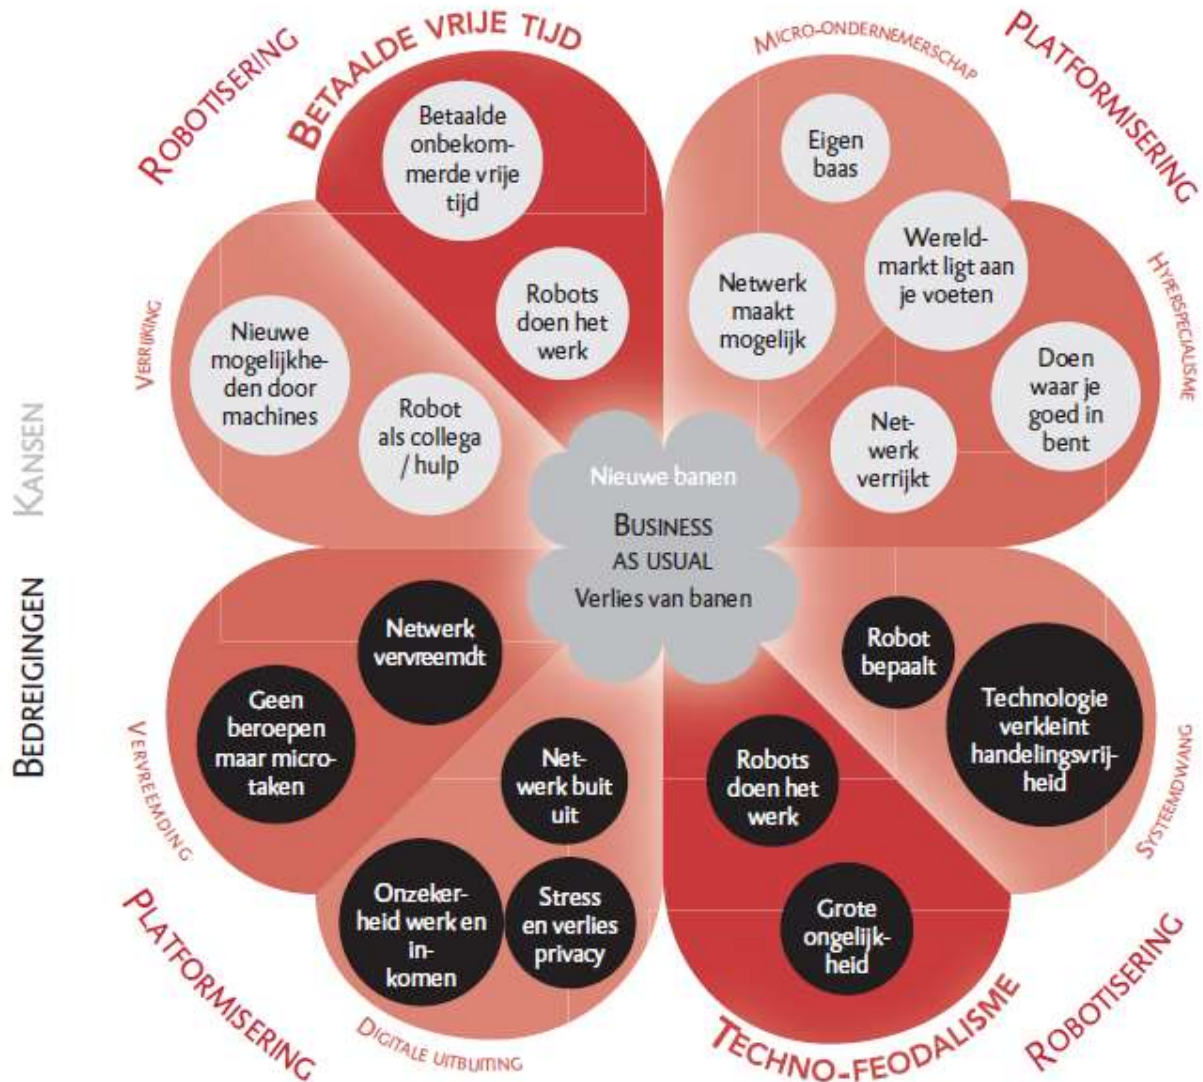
Robotisering

Betaalde vrije tijd

Micro-ondernemerschap

Platformisering

Betaalde onbekommerde vrije tijd

Robots doen het werk

Eigen baas

Netwerk maakt mogelijk

Wereldmarkt ligt aan je voeten

Hyperspecialisme

Verrijking

Nieuwe mogelijkheden door machines

Robot als collega / hulp

Doen waar je goed in bent

Netwerk verrijkt

Kansen

Nieuwe banen

Business as usual

Verlies van banen

Bedreigingen

Netwerk vervreemdt

Geen beroepen maar microtaken

Vervreemding

Robot bepaalt

Technologie verkleint handelingsvrijheid

Systeemdwang

Netwerk buit uit

Robots doen het werk

Onzekerheid werk en inkomen

Stress en verlies privacy

Grote ongelijkheid

Platformisering

Digitale uitbuiting

Techno-feodalisme

Robotisering